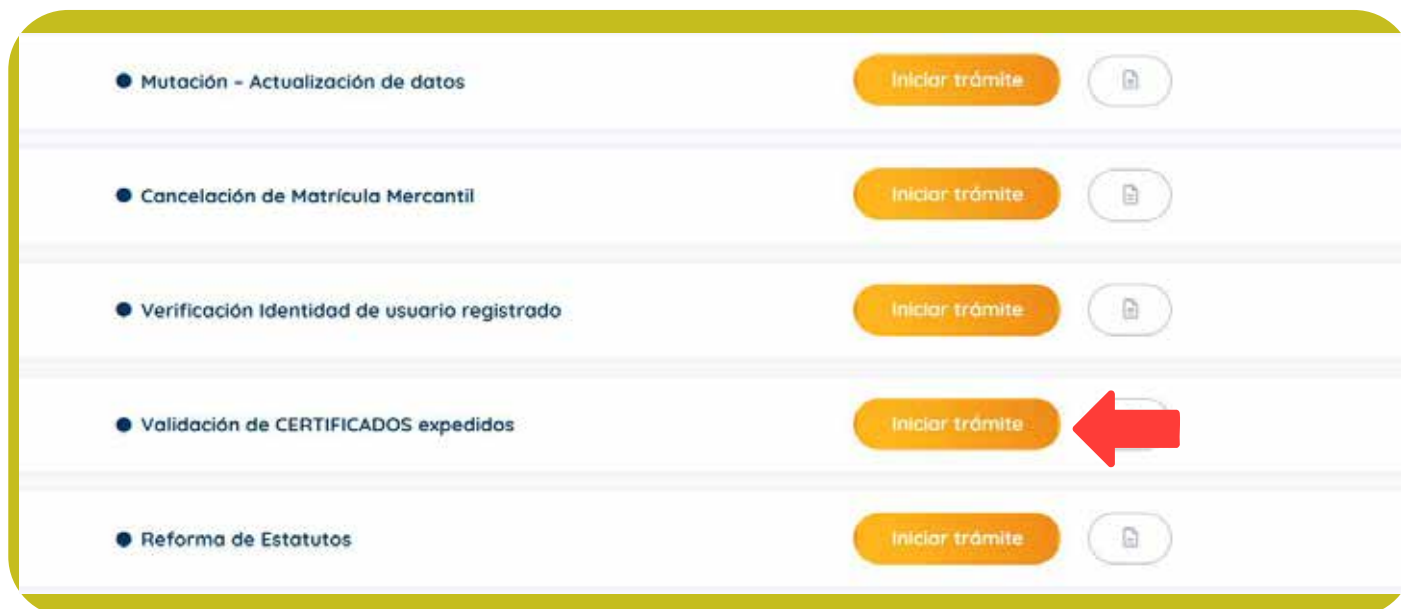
Mutación - Actualización de datos
Iniciar trámite

Cancelación de Matrícula Mercantil
Iniciar trámite

Verificación Identidad de usuario registrado
Iniciar trámite

Validación de CERTIFICADOS expedidos
Iniciar trámite

Reforma de Estatutos
Iniciar trámite